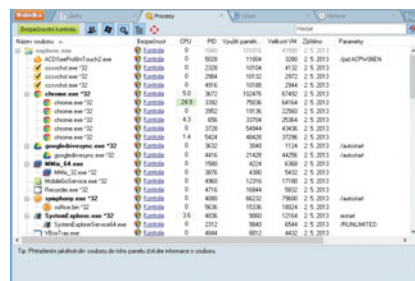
Nabídka | Úlohy | Procesy | Věci | Historie

Bezpečnostní kontrola | Hledat

| Název souboru | Bezpečnost | CPU | PID | Využití paměti | Velikost VM | Zjištěno | Parametry |
|---|---|---|---|---|---|---|---|
| explorer.exe | Kontrola | 0 | 1040 | 101016 | 41560 | 2. 5. 2013 | |
| ACDSeePhotoTouch2.exe | Kontrola | 0 | 5028 | 11004 | 3280 | 2. 5. 2013 | /pid:ACPW96EN |
| ccsvchst.exe *32 | Kontrola | 0 | 2328 | 10104 | 4132 | 2. 5. 2013 | |
| ccsvchst.exe *32 | Kontrola | 0 | 2984 | 10132 | 2972 | 2. 5. 2013 | |
| ccsvchst.exe *32 | Kontrola | 0 | 4916 | 10108 | 2844 | 2. 5. 2013 | |
| chrome.exe *32 | Kontrola | 5.0 | 3672 | 102476 | 87492 | 2. 5. 2013 | |
| chrome.exe *32 | Kontrola | 24.9 | 3392 | 75836 | 64164 | 2. 5. 2013 | |
| chrome.exe *32 | Kontrola | 0 | 3952 | 13936 | 22560 | 2. 5. 2013 | |
| chrome.exe *32 | Kontrola | 4.3 | 656 | 33704 | 25364 | 2. 5. 2013 | |
| chrome.exe *32 | Kontrola | 0 | 3728 | 54944 | 43436 | 2. 5. 2013 | |
| chrome.exe *32 | Kontrola | 1.4 | 5424 | 40420 | 37296 | 2. 5. 2013 | |
| googledrivesync.exe *32 | Kontrola | 0 | 3632 | 3848 | 1124 | 2. 5. 2013 | /autostart |
| googledrivesync.exe *32 | Kontrola | 0 | 4416 | 21420 | 44256 | 2. 5. 2013 | /autostart |
| MMSE_64.exe | Kontrola | 0 | 7680 | 4224 | 6368 | 2. 5. 2013 | |
| MMio_32.exe *32 | Kontrola | 0 | 3676 | 4380 | 5432 | 2. 5. 2013 | |
| MobileSyncService.exe *32 | Kontrola | 0 | 4080 | 12316 | 11192 | 2. 5. 2013 | |
| Recorder.exe *32 | Kontrola | 0 | 4716 | 16844 | 5832 | 2. 5. 2013 | |
| symphony.exe *32 | Kontrola | 0 | 4080 | 66232 | 79600 | 2. 5. 2013 | /autostart |
| soffice.bin *32 | Kontrola | 0 | 5636 | 15336 | 18824 | 2. 5. 2013 | |
| SystemExplorer.exe *32 | Kontrola | 3.6 | 4036 | 9060 | 12164 | 2. 5. 2013 | restart |
| SystemExplorerService64.exe | Kontrola | 0 | 2312 | 9840 | 6544 | 2. 5. 2013 | /RUNLIMITED |
| TeamViewer.exe | Kontrola | 0 | 4944 | 6852 | 4432 | 2. 5. 2013 | |

Tip: Přetažením jakéhokoliv souboru do tohoto panelu získáte informace o souboru